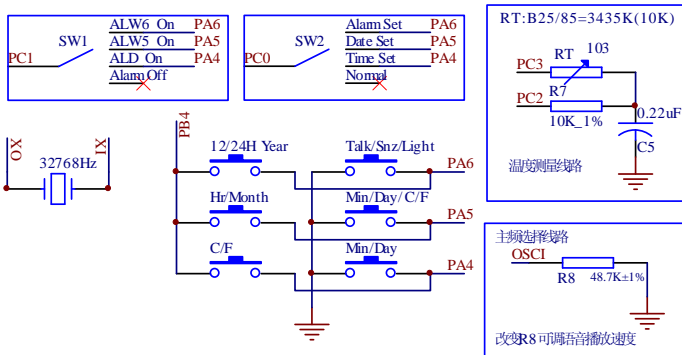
SW1
PC1
ALW6_On PA6
ALW5_On PA5
ALD_On PA4
Alarm Off

SW2
PC0
Alarm Set PA6
Date Set PA5
Time Set PA4
Normal

RT:B25/85=3435K(10K)
PC3
RT
103
PC2
R7
10K_1%
0.22uF
C5
温度测量线路

OX
IX
32768Hz

PB4
12/24H Year
Talk/Snz/Light
PA6
Hr/Month
Min/Day/C/F
PA5
C/F
Min/Day
PA4

主频选择线路
OSCI
R8
48.7K±1%
改变R8可调语音播放速度